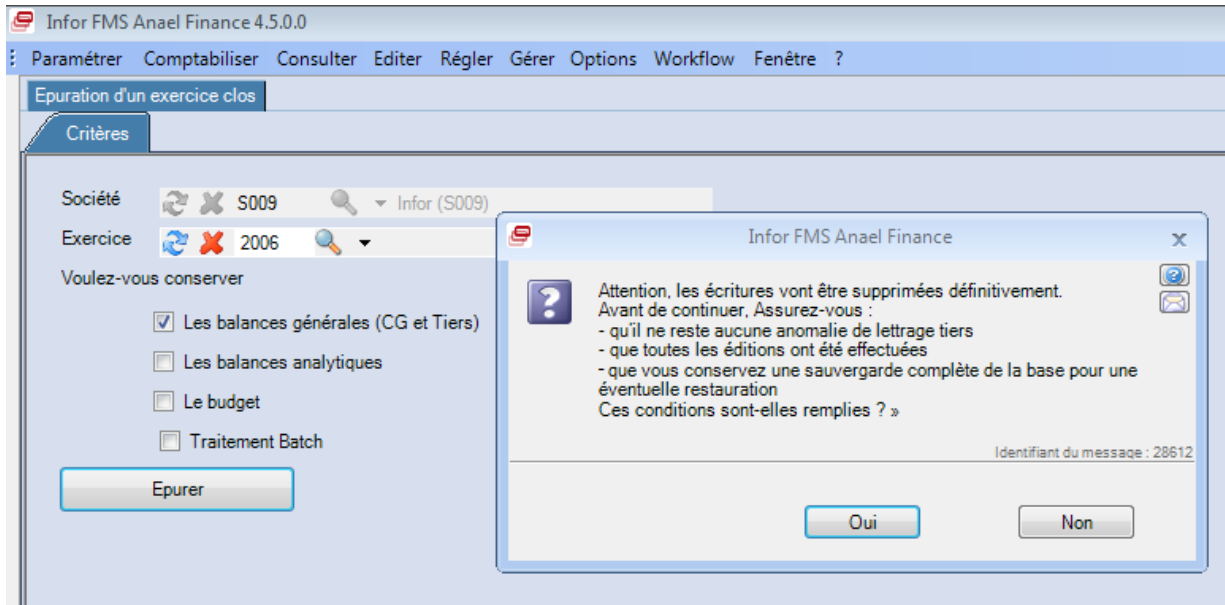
Infor FMS Anael Finance 4.5.0.0

Paramétrer Comptabiliser Consulter Editer Régler Gérer Options Workflow Fenêtre ?

Epuration d'un exercice clos

Critères

Société S009 Infor (S009)

Exercice 2006

Voulez-vous conserver

Les balances générales (CG et Tiers)

Les balances analytiques

Le budget

Traitement Batch

Epurer

Infor FMS Anael Finance

Attention, les écritures vont être supprimées définitivement.
Avant de continuer, Assurez-vous :
- qu'il ne reste aucune anomalie de lettrage tiers
- que toutes les éditions ont été effectuées
- que vous conservez une sauvergarde complète de la base pour une éventuelle restauration
Ces conditions sont-elles remplies ? »

Identifiant du message : 28612

Oui

Non